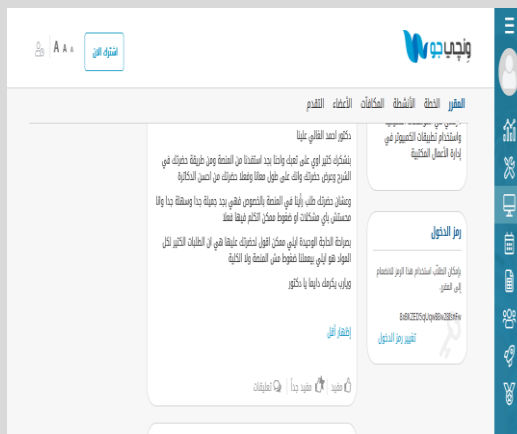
ونجيب جو

اشترك الآن

A A A

المقرر الخطة الأنشطة المكافآت الأعضاء التقدم

واستخدام تطبيقات الكمبيوتر في إدارة الأعمال المكتبية

رمز الدخول

بإمكان الطلاب استخدام هذا الرمز للانضمام إلى المقرر.

تغيير رمز الدخول

دكتور أحمد الهلالي عليا

بشكرك كتير اوي على تعبك واحنا بجد استفدنا من المنصة ومن طريقة حضرتك في الشرح وعرض حضرتك وانك على طول معانا وفعلا حضرتك من احسن الدكاترة

وعشان حضرتك طلب رأينا في المنصة بالخصوص فهي بجد جميلة جدا ومسهلة جدا ولا مستثنى باي مشكلات او ضغوط ممكن الكلام فيها فعلا

بصراحة الحاجة الوحيدة اللي ممكن اقول لحضرتك عليها هي ان الطلبات الكتير لكل المواد هو اللي بيعملنا ضغوط مش المنصة ولا الكلية

وبارب يكرمك دايما يا دكتور

إظهار أقل

مفيد مفيد جداً تعليقات